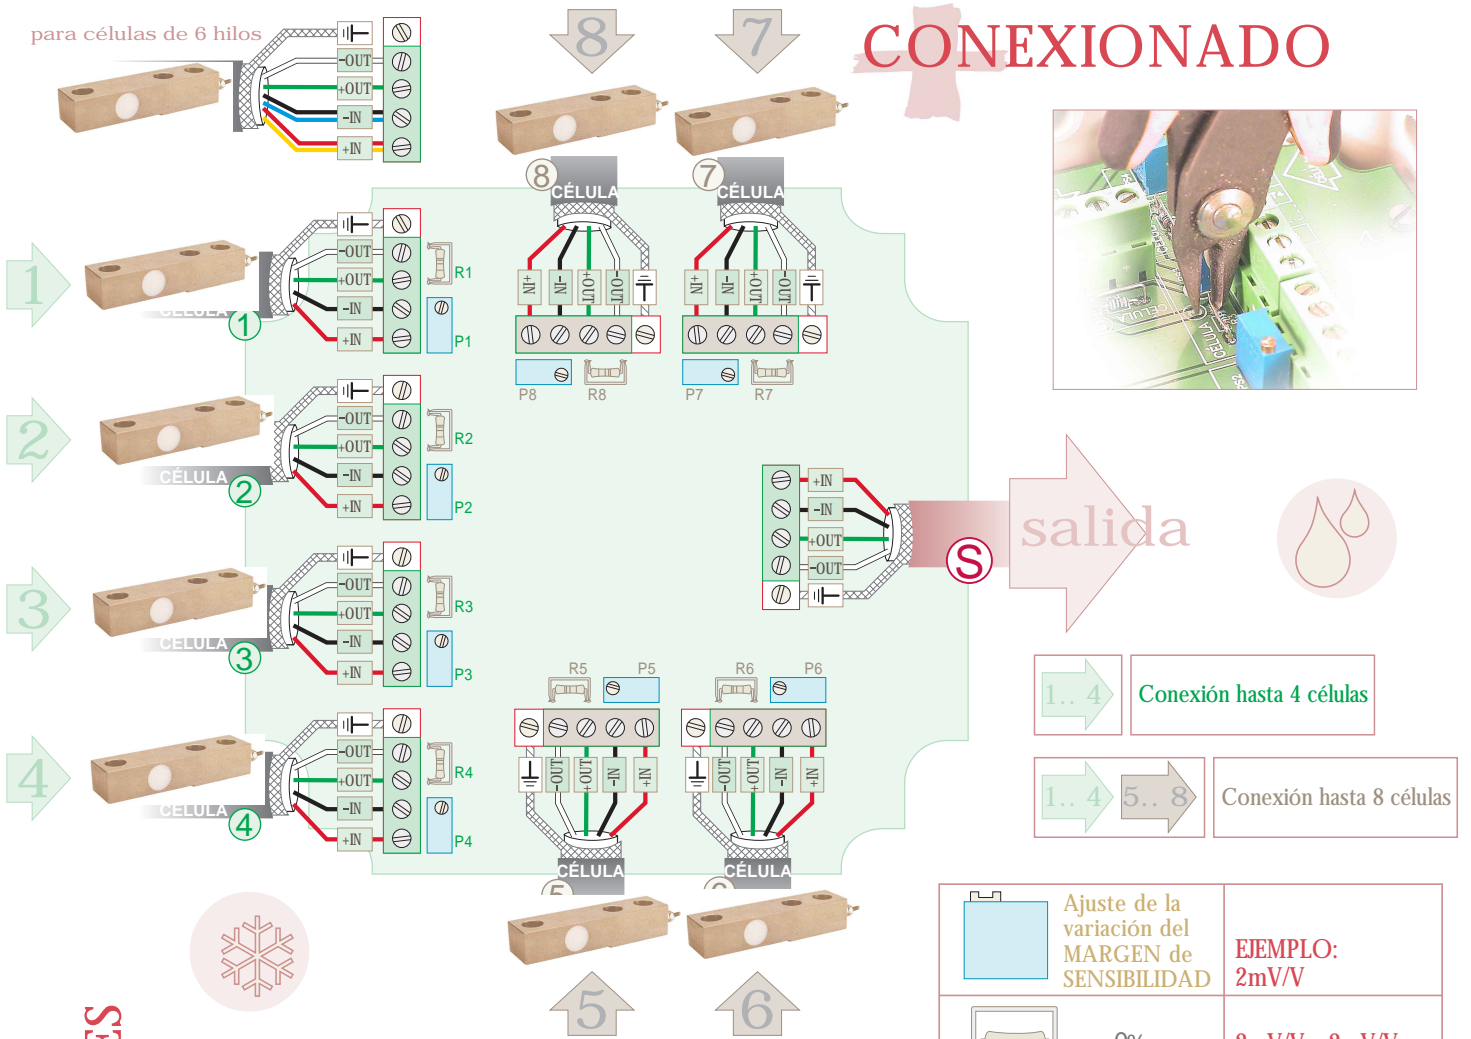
para células de 6 hilos

-OUT
+OUT
-IN
+IN

8
7
CONEXIONADO

8 CÉLULA
7 CÉLULA

+IN
-IN
+OUT
-OUT

+IN
-IN
+OUT
-OUT

P8 R8
P7 R7

1
CÉLULA 1
-OUT
+OUT
-IN
+IN
R1
P1

2
CÉLULA 2
-OUT
+OUT
-IN
+IN
R2
P2

3
CÉLULA 3
-OUT
+OUT
-IN
+IN
R3
P3

4
CÉLULA 4
-OUT
+OUT
-IN
+IN
R4
P4

+IN
-IN
+OUT
-OUT

S
salida

R5 P5
R6 P6

-OUT
+OUT
-IN
+IN
CÉLULA

-OUT
+OUT
-IN
+IN
CÉLULA

1.. 4
Conexión hasta 4 células

1.. 4
5.. 8
Conexión hasta 8 células

5
6

Ajuste de la variación del MARGEN de SENSIBILIDAD
EJEMPLO: 2mV/V

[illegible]